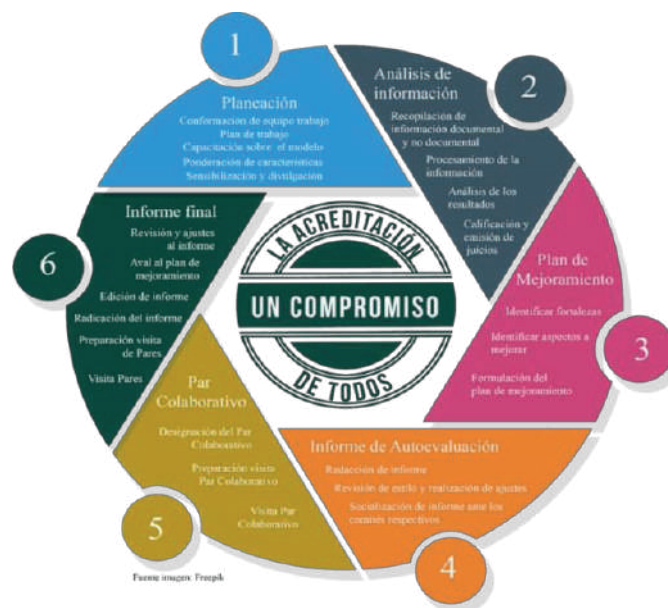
1

Planeación

Conformación de equipo trabajo
Plan de trabajo
Capacitación sobre el modelo
Ponderación de características
Sensibilización y divulgación

Análisis de información

2

Recopilación de información documental y no documental
Procesamiento de la información
Análisis de los resultados
Calificación y emisión de juicios

Plan de Mejoramiento

Identificar fortalezas
Identificar aspectos a mejorar
Formulación del plan de mejoramiento

3

Informe de Autoevaluación

Redacción de informe
Revisión de estilo y realización de ajustes
Socialización de informe ante los comités respectivos

4

Par Colaborativo

Designación del Par Colaborativo
Preparación visita Par Colaborativo
Visita Par Colaborativo

5

Informe final

Revisión y ajustes al informe
Aval al plan de mejoramiento
Edición de informe
Radicación del informe
Preparación visita de Pares
Visita Pares

6

LA ACREDITACIÓN
UN COMPROMISO
DE TODOS

Fuente imagen: Freepik